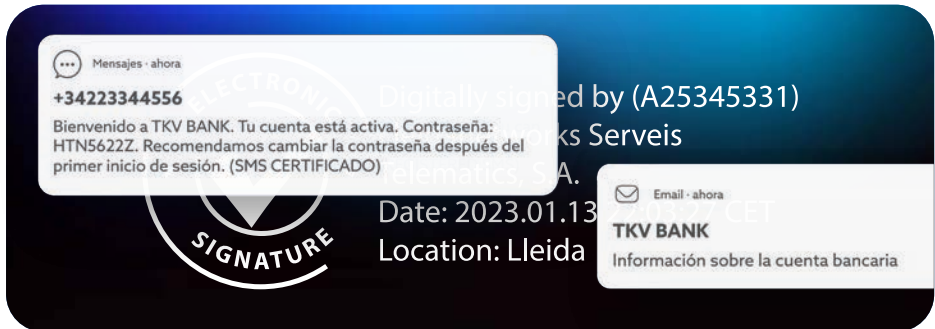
Mensajes · ahora
+34223344556
Bienvenido a TKV BANK. Tu cuenta está activa. Contraseña: HTN5622Z. Recomendamos cambiar la contraseña después del primer inicio de sesión. (SMS CERTIFICADO)

ELECTRONIC
SIGNATURE

Digitally signed by (A25345331)
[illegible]rks Serveis
Telematics, S.A.
Date: 2023.01.13 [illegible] CET
Location: Lleida

Email · ahora
TKV BANK
Información sobre la cuenta bancaria